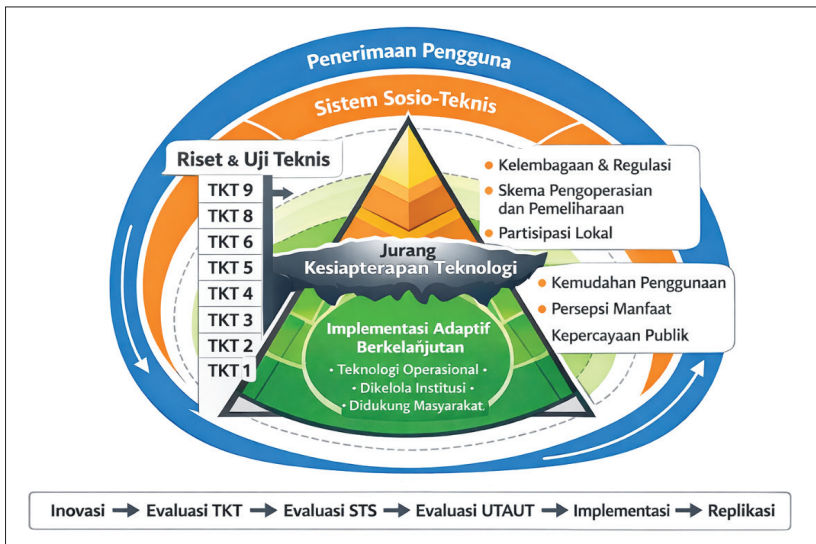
Penerimaan Pengguna

Sistem Sosio-Teknis

Riset & Uji Teknis

TKT 9
TKT 8
TKT 6
TKT 5
TKT 4
TKT 3
TKT 2
TKT 1

• Kelembagaan & Regulasi
• Skema Pengoperasian dan Pemeliharaan
• Partisipasi Lokal

Jurang Kesiapterapan Teknologi

• Kemudahan Penggunaan
• Persepsi Manfaat
Kepercayaan Publik

Implementasi Adaptif Berkelanjutan
• Teknologi Operasional •
• Dikelola Institusi •
• Didukung Masyarakat

Inovasi → Evaluasi TKT → Evaluasi STS → Evaluasi UTAUT → Implementasi → Replikasi